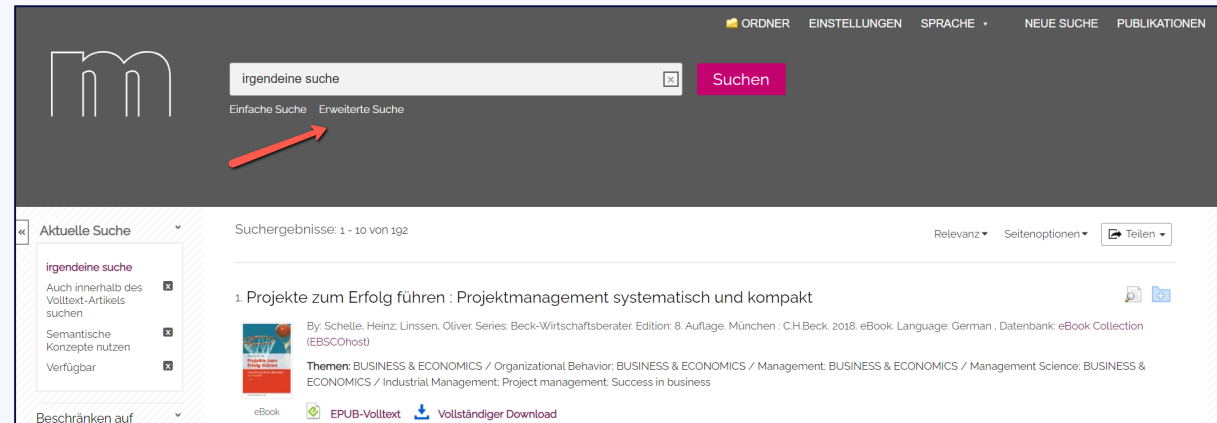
ORDNER EINSTELLUNGEN SPRACHE NEUE SUCHE PUBLIKATIONEN

irgendeine suche

Suchen

Einfache Suche Erweiterte Suche

Aktuelle Suche

irgendeine suche

Auch innerhalb des Volltext-Artikels suchen

Semantische Konzepte nutzen

Verfügbar

Beschränken auf

Suchergebnisse: 1 - 10 von 192

Relevanz Seitenoptionen Teilen

1. Projekte zum Erfolg führen : Projektmanagement systematisch und kompakt

By: Schelle, Heinz; Linssen, Oliver. Series: Beck-Wirtschaftsberater. Edition: 8. Auflage. München : C.H.Beck. 2018. eBook. Language: German , Datenbank: eBook Collection (EBSCOhost)

Themen: BUSINESS & ECONOMICS / Organizational Behavior; BUSINESS & ECONOMICS / Management; BUSINESS & ECONOMICS / Management Science; BUSINESS & ECONOMICS / Industrial Management; Project management; Success in business

eBook

EPUB-Volltext Vollständiger Download